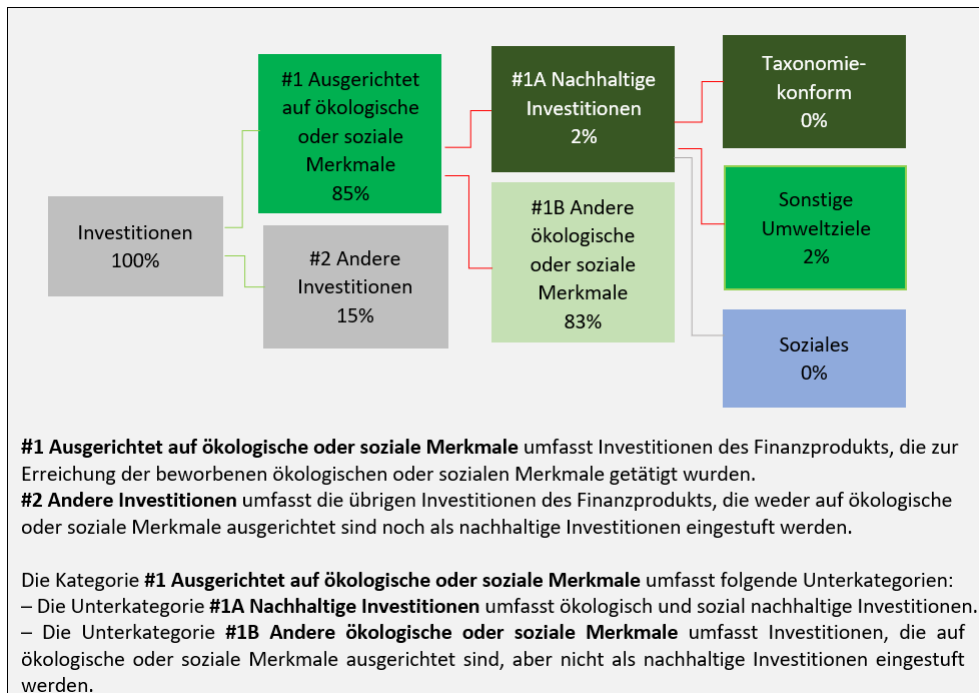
Investitionen
100%

#1 Ausgerichtet auf ökologische oder soziale Merkmale
85%

#2 Andere Investitionen
15%

#1A Nachhaltige Investitionen
2%

#1B Andere ökologische oder soziale Merkmale
83%

Taxonomiekonform
0%

Sonstige Umweltziele
2%

Soziales
0%

**#1 Ausgerichtet auf ökologische oder soziale Merkmale** umfasst Investitionen des Finanzprodukts, die zur Erreichung der beworbenen ökologischen oder sozialen Merkmale getätigt wurden.
**#2 Andere Investitionen** umfasst die übrigen Investitionen des Finanzprodukts, die weder auf ökologische oder soziale Merkmale ausgerichtet sind noch als nachhaltige Investitionen eingestuft werden.

Die Kategorie **#1 Ausgerichtet auf ökologische oder soziale Merkmale** umfasst folgende Unterkategorien:
– Die Unterkategorie **#1A Nachhaltige Investitionen** umfasst ökologisch und sozial nachhaltige Investitionen.
– Die Unterkategorie **#1B Andere ökologische oder soziale Merkmale** umfasst Investitionen, die auf ökologische oder soziale Merkmale ausgerichtet sind, aber nicht als nachhaltige Investitionen eingestuft werden.